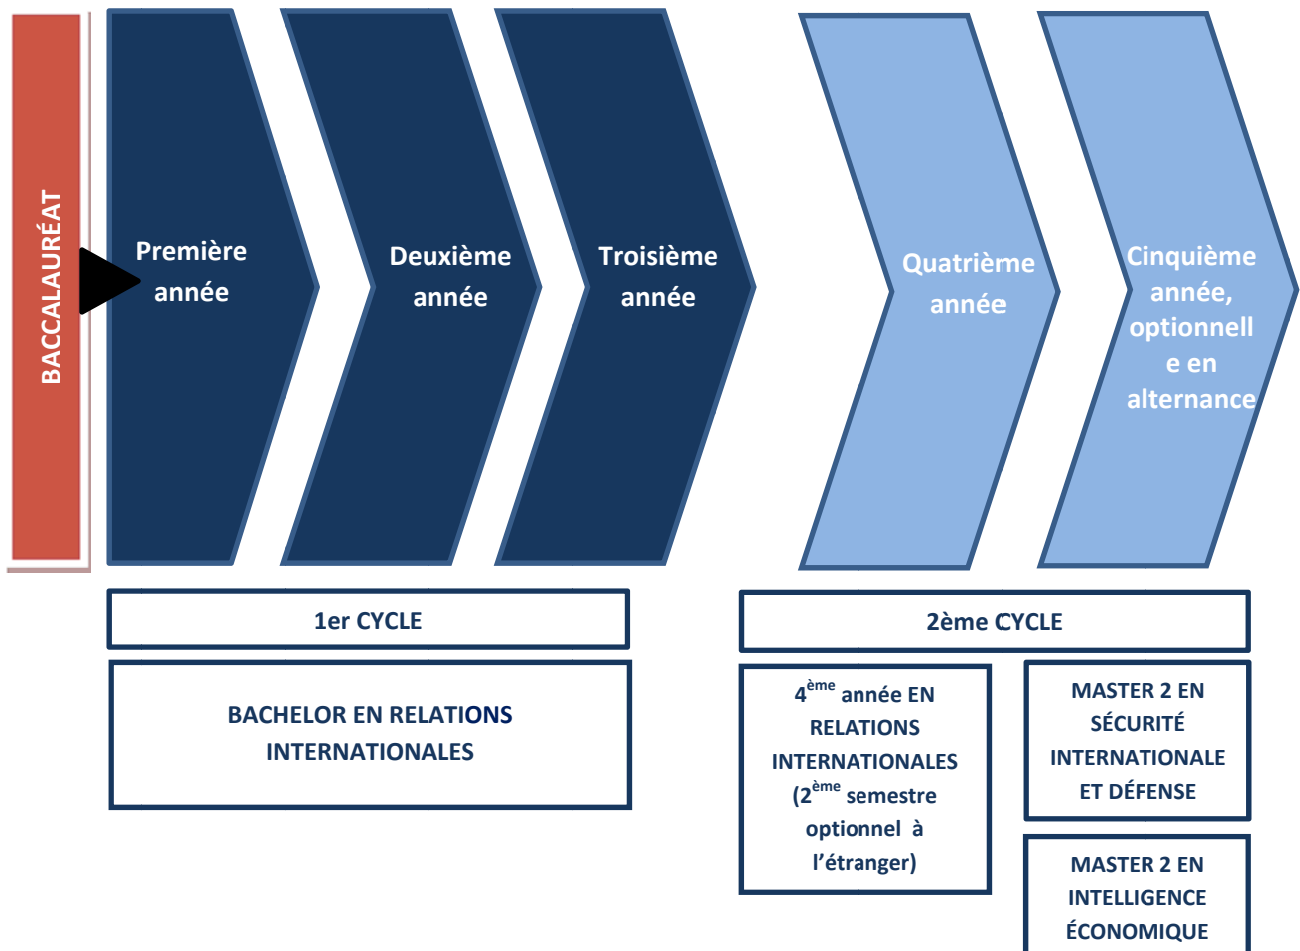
BACCALAURÉAT

Première année

Deuxième année

Troisième année

Quatrième année

Cinquième année, optionnelle en alternance

1er CYCLE

BACHELOR EN RELATIONS INTERNATIONALES

2ème CYCLE

4$^{ème}$ année EN RELATIONS INTERNATIONALES (2$^{ème}$ semestre optionnel à l'étranger)

MASTER 2 EN SÉCURITÉ INTERNATIONALE ET DÉFENSE

MASTER 2 EN INTELLIGENCE ÉCONOMIQUE